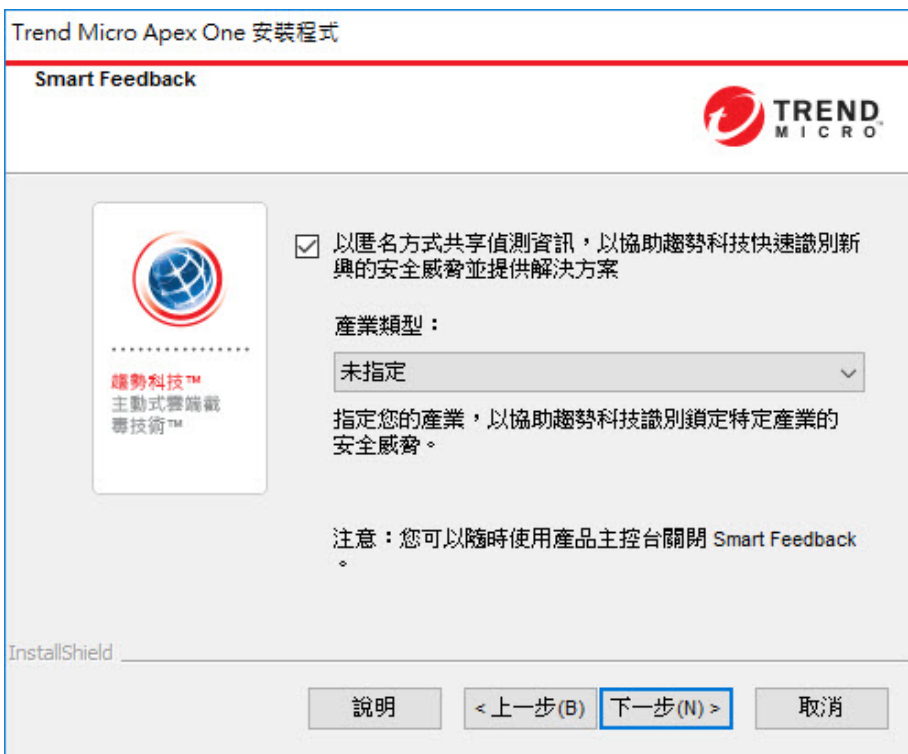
Trend Micro Apex One 安裝程式

Smart Feedback

TREND MICRO

趨勢科技™
主動式雲端截毒技術™

以匿名方式共享偵測資訊，以協助趨勢科技快速識別新興的安全威脅並提供解決方案

產業類型：

未指定

指定您的產業，以協助趨勢科技識別鎖定特定產業的安全威脅。

注意：您可以隨時使用產品主控台關閉 Smart Feedback。

InstallShield

說明

< 上一步(B)

下一步(N) >

取消